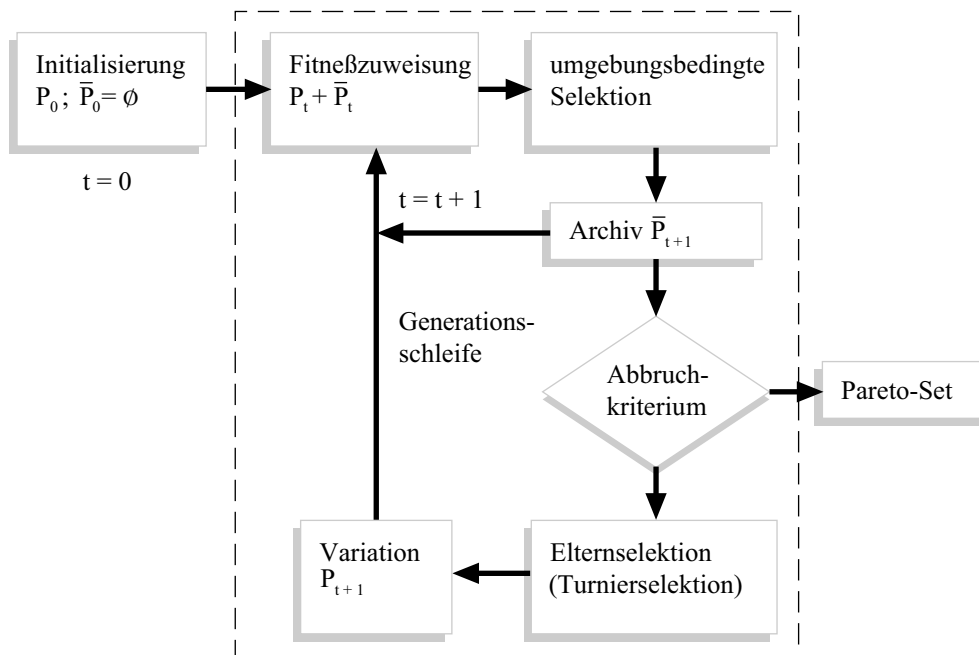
Initialisierung
$P_0$; $\bar{P}_0 = \emptyset$

t = 0

Fitneßzuweisung
$P_t + \bar{P}_t$

umgebungsbedingte Selektion

t = t + 1

Archiv $\bar{P}_{t+1}$

Generationsschleife

Abbruchkriterium

Pareto-Set

Variation
$P_{t+1}$

Elternselektion
(Turnierselektion)